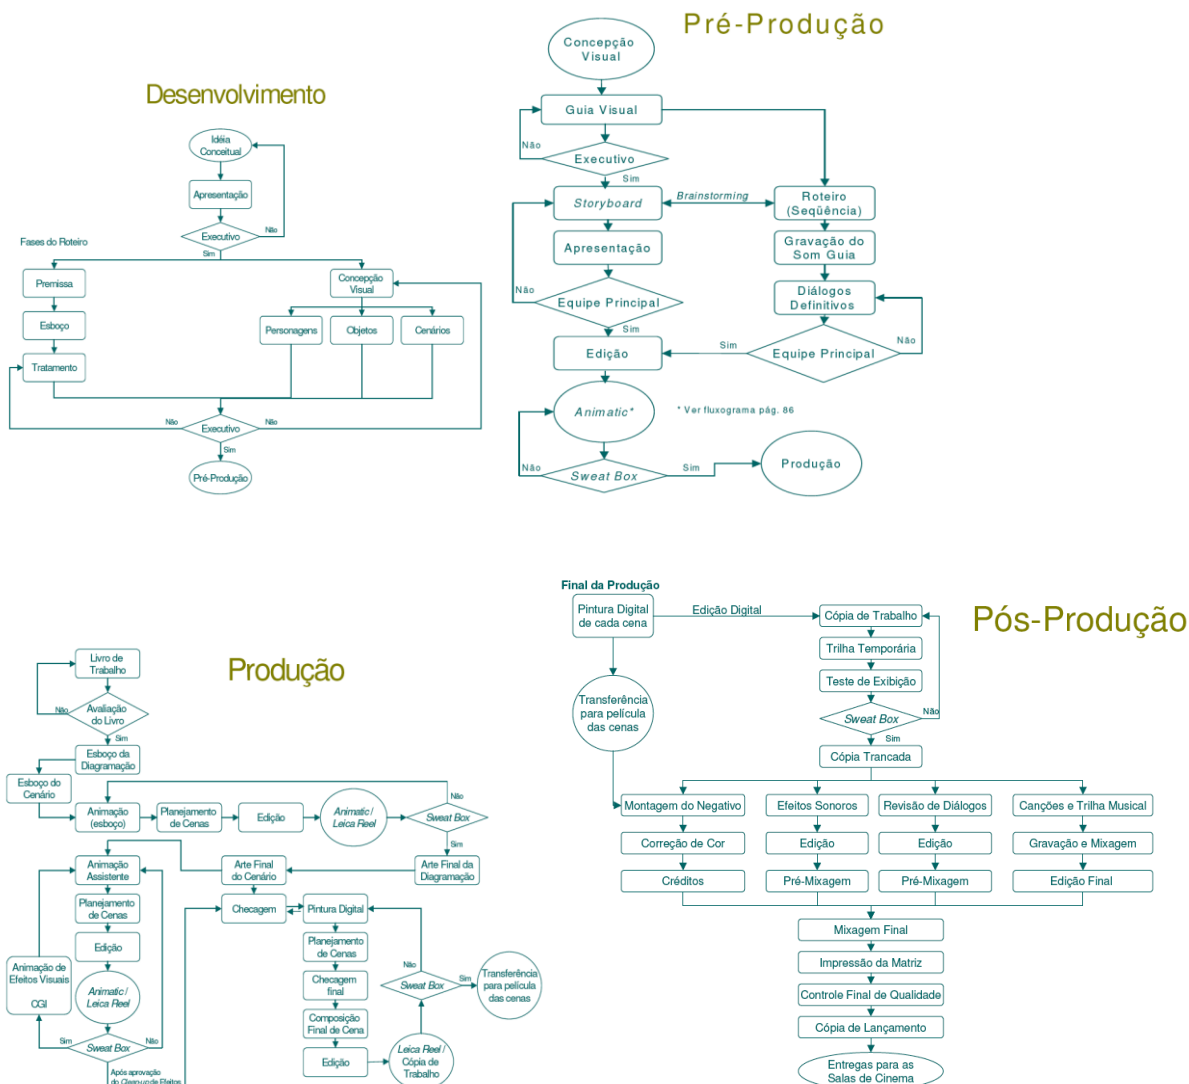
Pré-Produção

Concepção Visual
Guia Visual
Não
Executivo
Sim
Storyboard
Brainstorming
Roteiro (Seqüência)
Apresentação
Gravação do Som Guia
Não
Equipe Principal
Diálogos Definitivos
Sim
Edição
Sim
Equipe Principal
Não
Animatic*
* Ver fluxograma pág. 86
Não
Sweat Box
Sim
Produção

Desenvolvimento

Idéia Conceitual
Apresentação
Executivo
Não
Sim
Fases do Roteiro
Premissa
Concepção Visual
Esboço
Personagens
Objetos
Cenários
Tratamento
Não
Executivo
Não
Sim
Pré-Produção

Produção

Livro de Trabalho
Não
Avaliação do Livro
Sim
Esboço da Diagramação
Esboço do Cenário
Não
Animação (esboço)
Planejamento de Cenas
Edição
Animatic / Leica Reel
Sweat Box
Sim
Animação Assistente
Arte Final do Cenário
Arte Final da Diagramação
Planejamento de Cenas
Checagem
Pintura Digital
Edição
Planejamento de Cenas
Animação de Efeitos Visuais
CGI
Animatic / Leica Reel
Checagem final
Não
Sweat Box
Sim
Transferência para película das cenas
Composição Final de Cena
Sim
Sweat Box
Não
Edição
Leica Reel / Cópia de Trabalho
Após aprovação do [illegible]

Final da Produção
Pintura Digital de cada cena
Edição Digital
Cópia de Trabalho
Pós-Produção
Trilha Temporária
Teste de Exibição
Transferência para película das cenas
Sweat Box
Não
Sim
Cópia Trancada
Montagem do Negativo
Efeitos Sonoros
Revisão de Diálogos
Canções e Trilha Musical
Correção de Cor
Edição
Edição
Gravação e Mixagem
Créditos
Pré-Mixagem
Pré-Mixagem
Edição Final
Mixagem Final
Impressão da Matriz
Controle Final de Qualidade
Cópia de Lançamento
Entregas para as Salas de Cinema